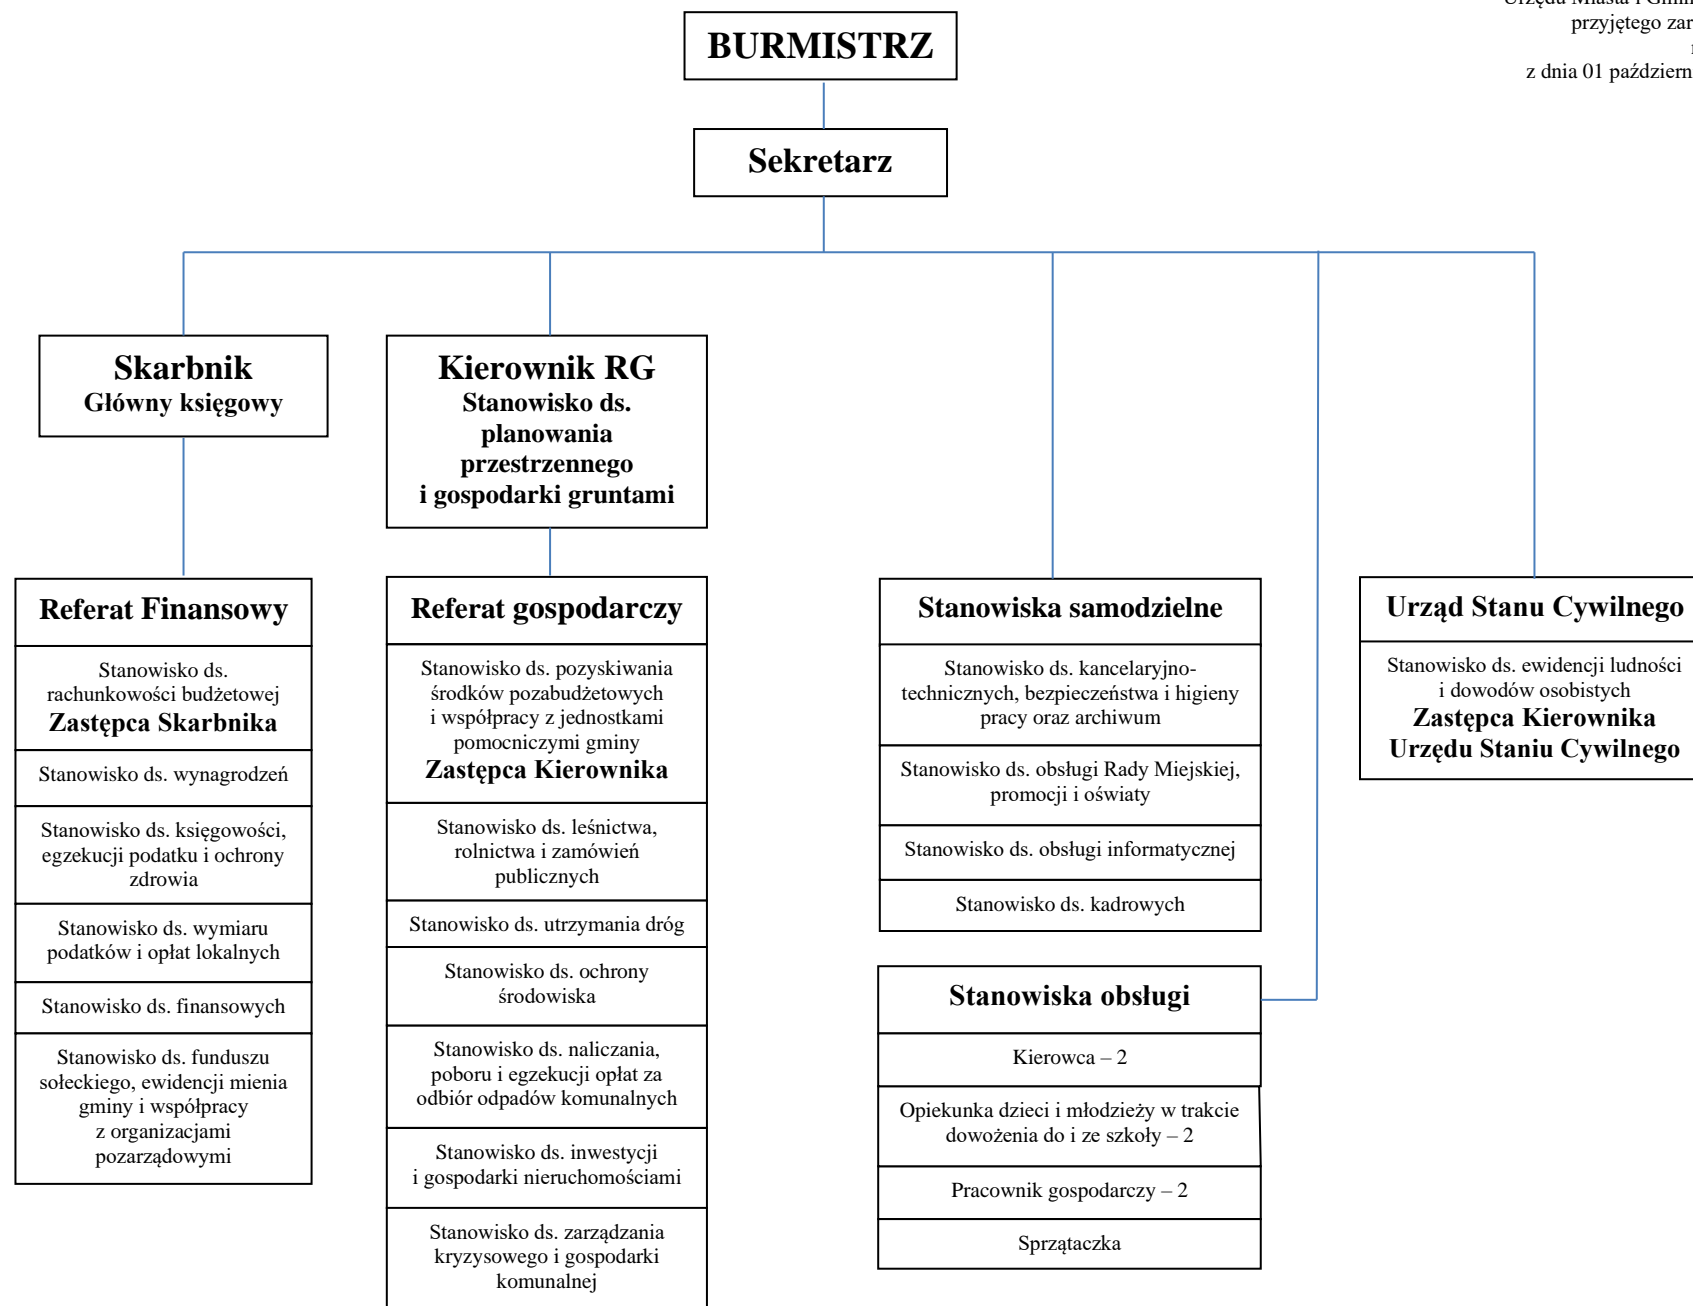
Urzędu Miasta i Gmin
przyjętego zar
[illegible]
z dnia 01 październ

BURMISTRZ

Sekretarz

Skarbnik
Główny księgowy

Referat Finansowy

Stanowisko ds. rachunkowości budżetowej
Zastępca Skarbnika

Stanowisko ds. wynagrodzeń

Stanowisko ds. księgowości, egzekucji podatku i ochrony zdrowia

Stanowisko ds. wymiaru podatków i opłat lokalnych

Stanowisko ds. finansowych

Stanowisko ds. funduszu sołeckiego, ewidencji mienia gminy i współpracy z organizacjami pozarządowymi

Kierownik RG
Stanowisko ds. planowania przestrzennego i gospodarki gruntami

Referat gospodarczy

Stanowisko ds. pozyskiwania środków pozabudżetowych i współpracy z jednostkami pomocniczymi gminy
Zastępca Kierownika

Stanowisko ds. leśnictwa, rolnictwa i zamówień publicznych

Stanowisko ds. utrzymania dróg

Stanowisko ds. ochrony środowiska

Stanowisko ds. naliczania, poboru i egzekucji opłat za odbiór odpadów komunalnych

Stanowisko ds. inwestycji i gospodarki nieruchomościami

Stanowisko ds. zarządzania kryzysowego i gospodarki komunalnej

Stanowiska samodzielne

Stanowisko ds. kancelaryjno-technicznych, bezpieczeństwa i higieny pracy oraz archiwum

Stanowisko ds. obsługi Rady Miejskiej, promocji i oświaty

Stanowisko ds. obsługi informatycznej

Stanowisko ds. kadrowych

Stanowiska obsługi

Kierowca – 2

Opiekunka dzieci i młodzieży w trakcie dowożenia do i ze szkoły – 2

Pracownik gospodarczy – 2

Sprzątaczka

Urząd Stanu Cywilnego

Stanowisko ds. ewidencji ludności i dowodów osobistych
Zastępca Kierownika Urzędu Staniu Cywilnego